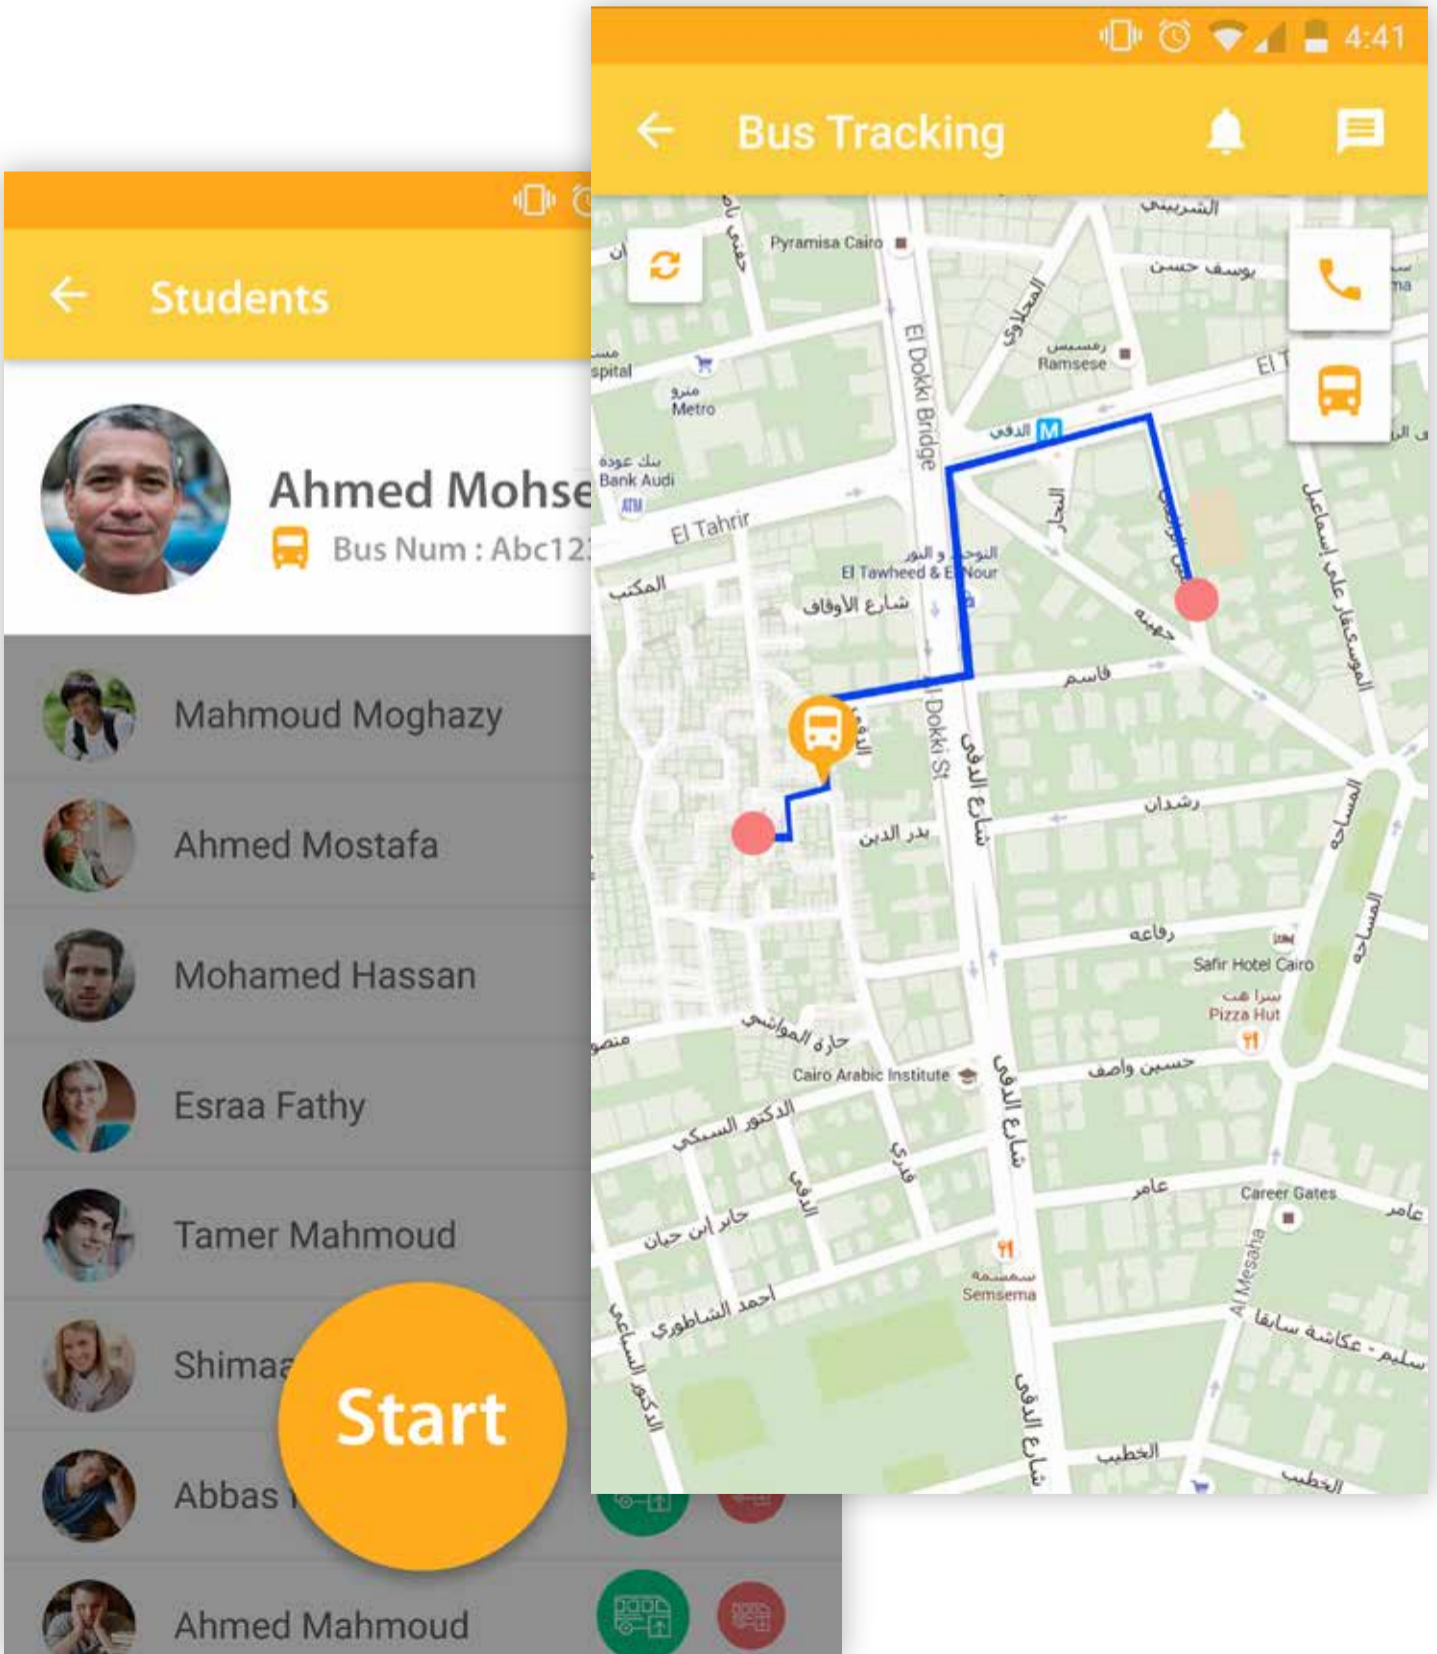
Students

Ahmed Mohse

Bus Num : Abc12

Mahmoud Moghazy

Ahmed Mostafa

Mohamed Hassan

Esraa Fathy

Tamer Mahmoud

Shimaa

Abbas

Ahmed Mahmoud

Start

4:41

Bus Tracking

Pyramisa Cairo
الشربيني
يوسف حسن
رمسيس Ramsese
مترو Metro
المحلاوي
El Dokki Bridge
الدقي M
بنك عودة Bank Audi
ATM
El Tahrir
المكتبة
التوحيد و النور El Tawheed & El Nour
شارع الأوقاف
جهينة
قاسم
الموسيقار علي إسماعيل
El Dokki St
شارع الدقي
رشدان
بدر الدين
رفاعة
Safir Hotel Cairo
بيتزا هت Pizza Hut
حارة المواشي
Cairo Arabic Institute
حسين واصف
الدكتور السبكي
الدقي
فخري
عامر
Career Gates
جابر ابن حيان
سمسمة Semsema
Al Mesaha
المساحة
احمد الشاطوري
سليم - عكاشة سابقا
الخطيب
شارع الدقي
الدكتور الساعي